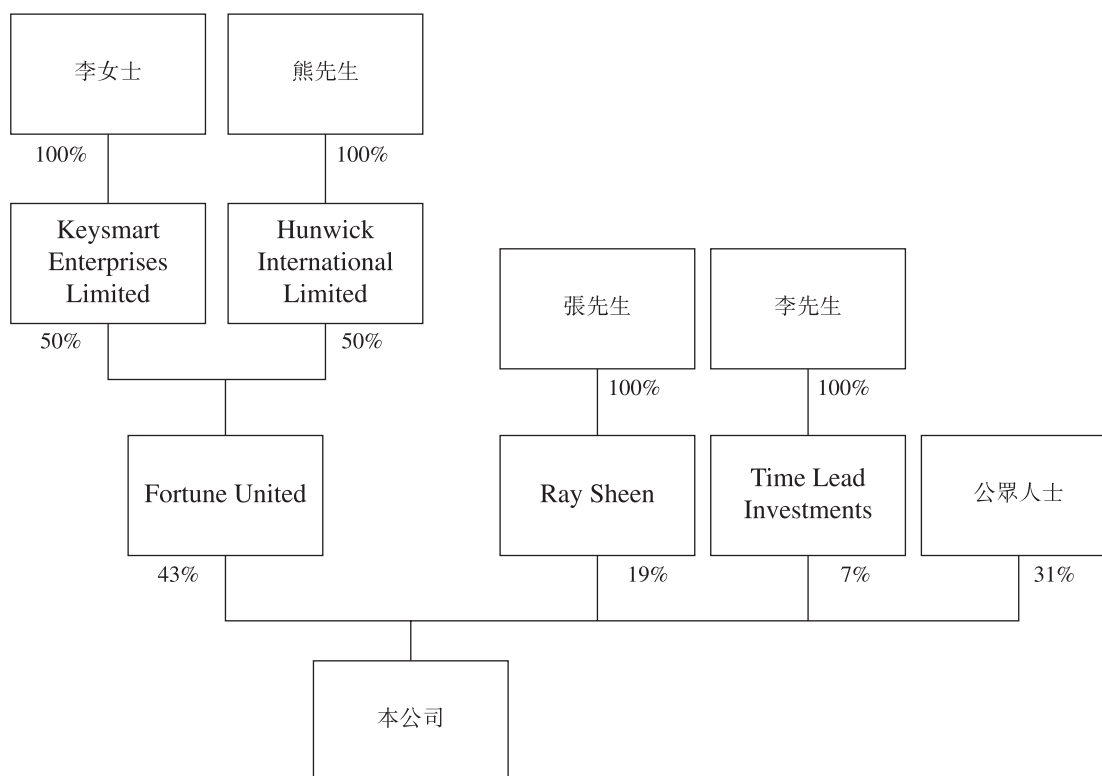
李女士

熊先生

100%

100%

Keysmart Enterprises Limited

Hunwick International Limited

張先生

李先生

50%

50%

100%

100%

Fortune United

Ray Sheen

Time Lead Investments

公眾人士

43%

19%

7%

31%

本公司